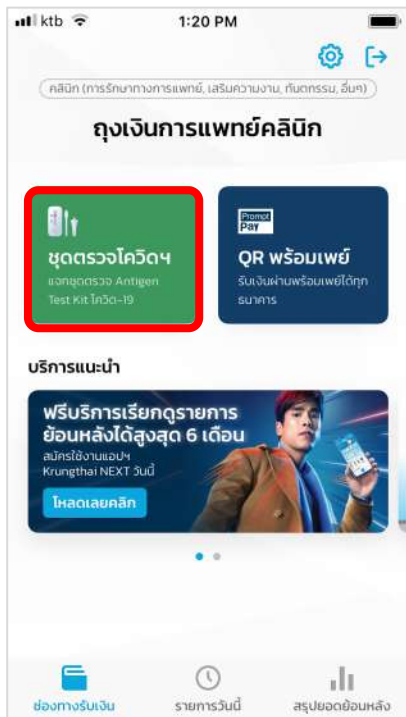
ktb 1:20 PM

คลินิก (การรักษาทางการแพทย์, เสริมความงาม, ทันตกรรม, อื่นๆ)

ถุงเงินการแพทย์คลินิก

ชุดตรวจโควิดฯ
แจกชุดตรวจ Antigen Test Kit โควิด-19

Prompt Pay
QR พร้อมเพย์
รับเงินผ่านพร้อมเพย์ได้ทุกธนาคาร

บริการแนะนำ

ฟรีบริการเรียกดูรายการย้อนหลังได้สูงสุด 6 เดือน
สมัครใช้งานแอปฯ Krungthai NEXT วันนี้
โหลดเลยคลิก

ช่องทางรับเงิน
รายการวันนี้
สรุปยอดย้อนหลัง